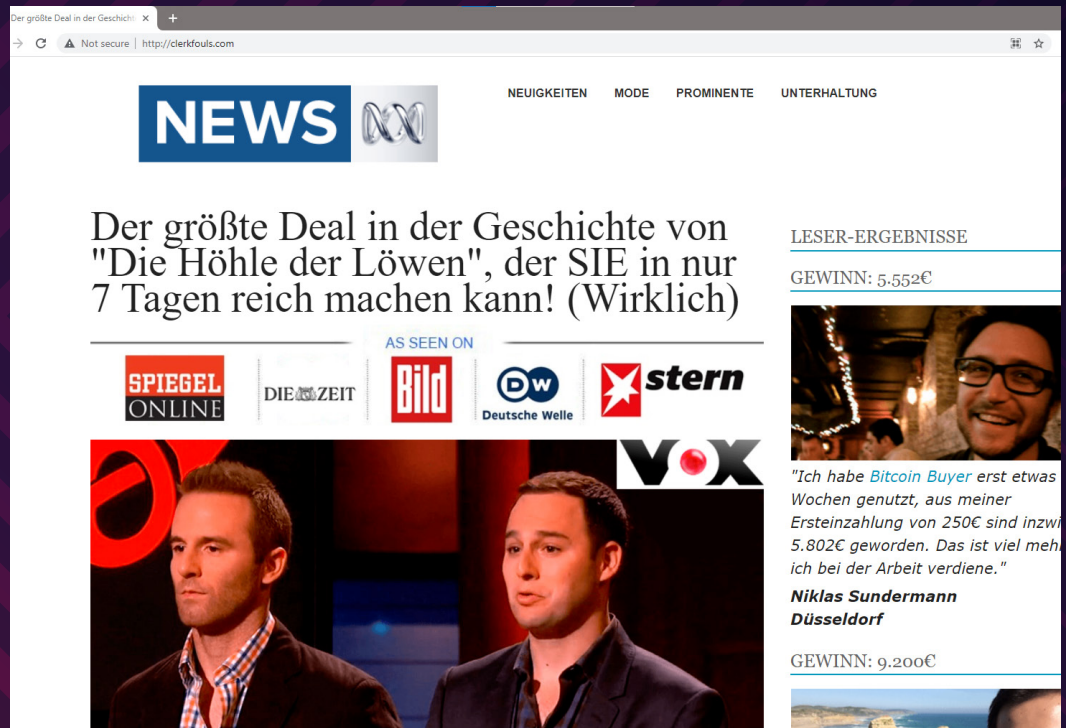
Der größte Deal in der Geschicht ×
+
Not secure | http://clerkfouls.com

NEWS

NEUIGKEITEN MODE PROMINENTE UNTERHALTUNG

Der größte Deal in der Geschichte von "Die Höhle der Löwen", der SIE in nur 7 Tagen reich machen kann! (Wirklich)

AS SEEN ON

SPIEGEL ONLINE
DIE ZEIT
Bild
DW Deutsche Welle
stern

VOX

LESER-ERGEBNISSE

GEWINN: 5.552€

"Ich habe Bitcoin Buyer erst etwas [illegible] Wochen genutzt, aus meiner Ersteinzahlung von 250€ sind inzwi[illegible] 5.802€ geworden. Das ist viel mehr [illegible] ich bei der Arbeit verdiene."

Niklas Sundermann
Düsseldorf

GEWINN: 9.200€